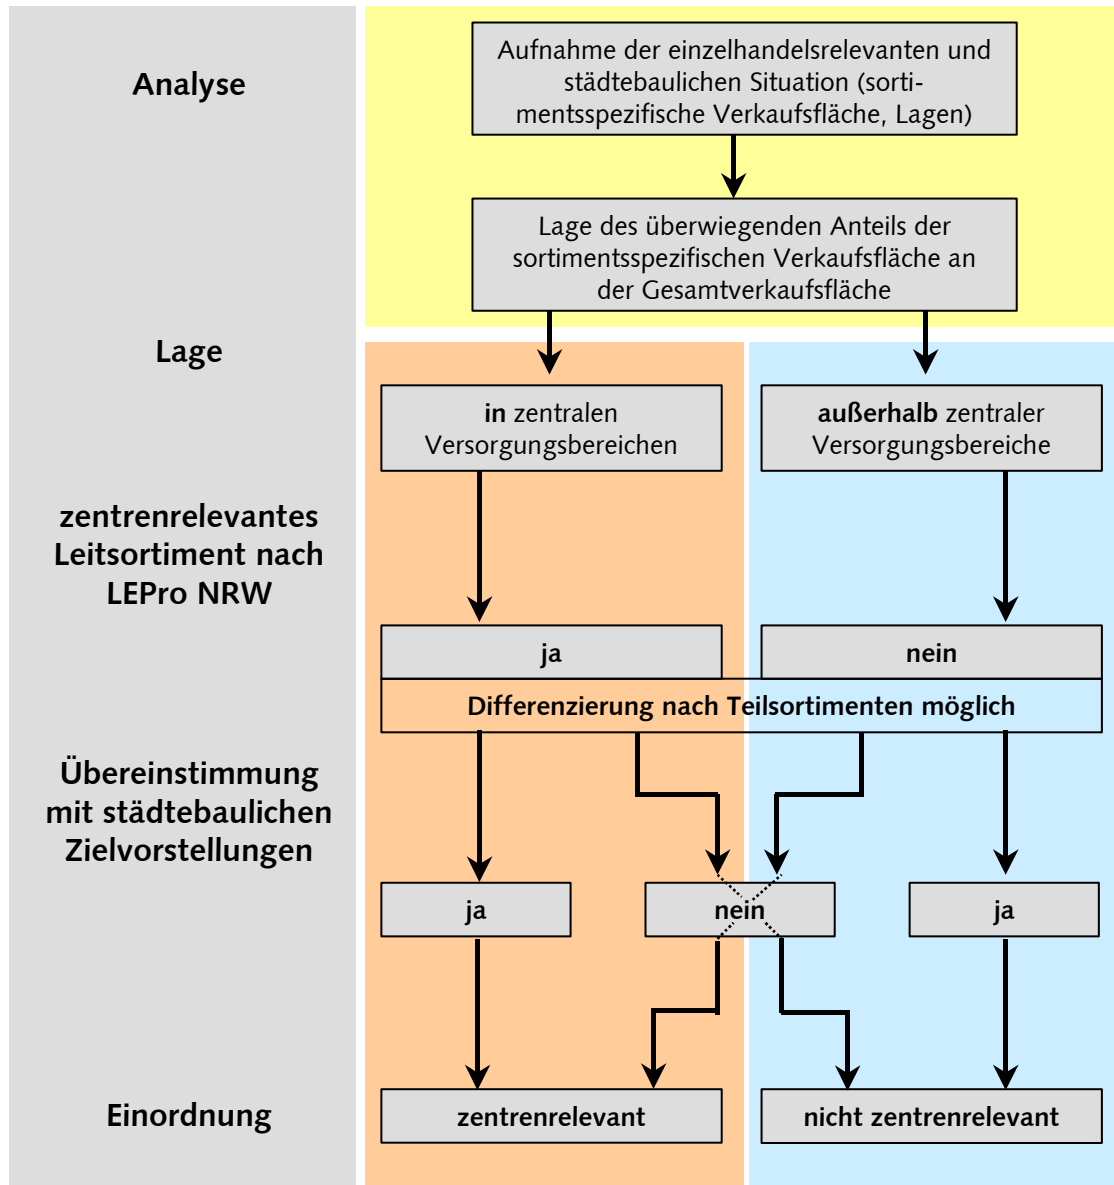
Analyse

Aufnahme der einzelhandelsrelevanten und städtebaulichen Situation (sortimentsspezifische Verkaufsfläche, Lagen)

Lage des überwiegenden Anteils der sortimentsspezifischen Verkaufsfläche an der Gesamtverkaufsfläche

Lage

**in** zentralen Versorgungsbereichen

**außerhalb** zentraler Versorgungsbereiche

zentrenrelevantes Leitsortiment nach LEPro NRW

ja

nein

Differenzierung nach Teilsortimenten möglich

Übereinstimmung mit städtebaulichen Zielvorstellungen

ja

nein

ja

Einordnung

zentrenrelevant

nicht zentrenrelevant